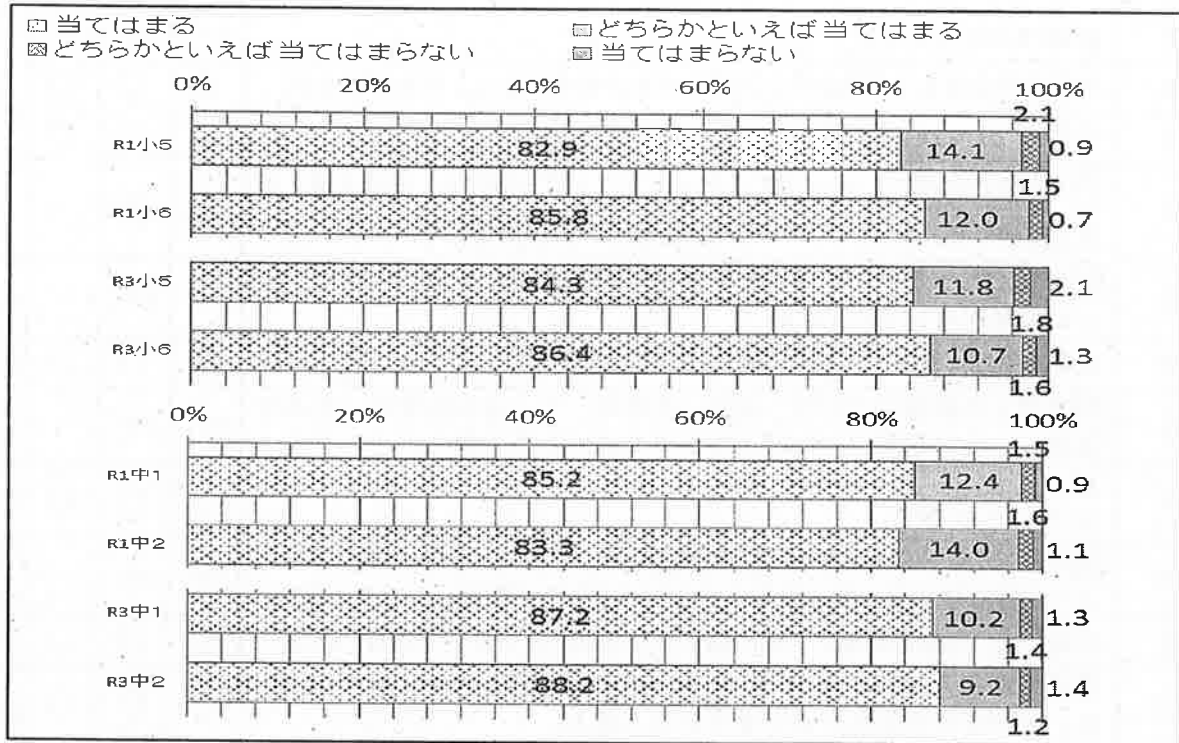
当てはまる
どちらかといえば当てはまる
どちらかといえば当てはまらない
当てはまらない

0% 20% 40% 60% 80% 100%

R1小5 82.9 14.1 2.1 0.9
R1小6 85.8 12.0 1.5 0.7
R3小5 84.3 11.8 2.1
R3小6 86.4 10.7 1.8 1.3 1.6

0% 20% 40% 60% 80% 100%

R1中1 85.2 12.4 1.5 0.9
R1中2 83.3 14.0 1.6 1.1
R3中1 87.2 10.2 1.3
R3中2 88.2 9.2 1.4 1.4 1.2